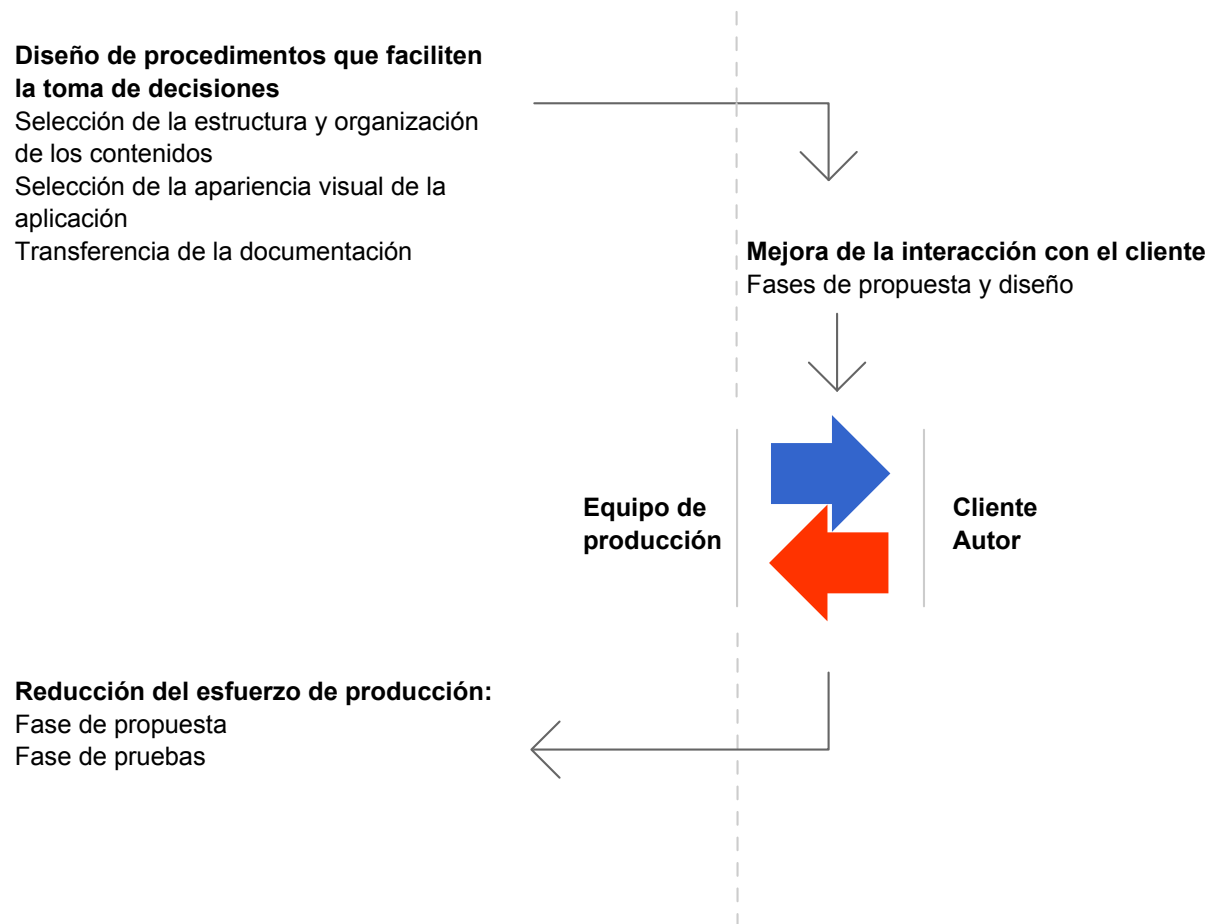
**Diseño de procedimientos que faciliten la toma de decisiones**
Selección de la estructura y organización de los contenidos
Selección de la apariencia visual de la aplicación
Transferencia de la documentación

**Mejora de la interacción con el cliente**
Fases de propuesta y diseño

**Equipo de producción**

**Cliente**
**Autor**

**Reducción del esfuerzo de producción:**
Fase de propuesta
Fase de pruebas